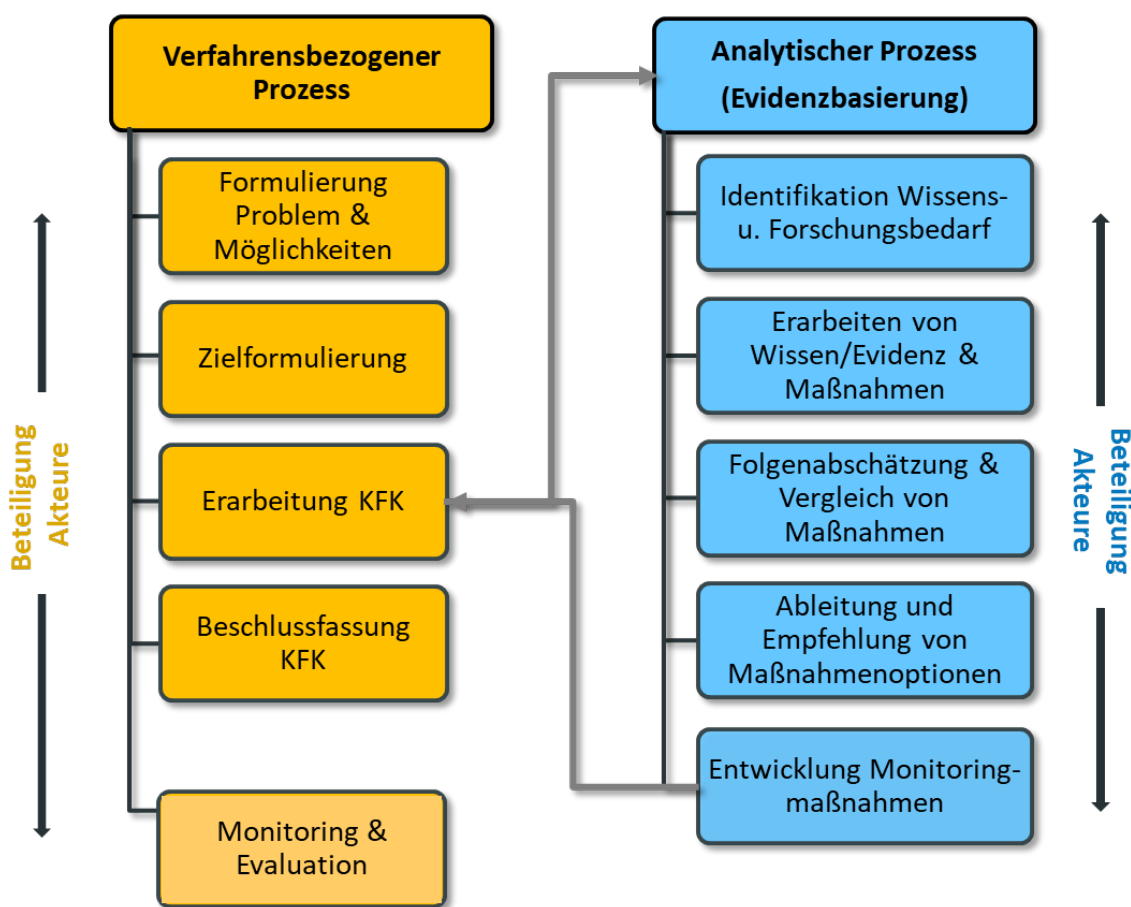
Verfahrensbezogener Prozess

Formulierung Problem & Möglichkeiten

Zielformulierung

Erarbeitung KFK

Beschlussfassung KFK

Monitoring & Evaluation

Beteiligung Akteure

Analytischer Prozess (Evidenzbasierung)

Identifikation Wissens- u. Forschungsbedarf

Erarbeiten von Wissen/Evidenz & Maßnahmen

Folgenabschätzung & Vergleich von Maßnahmen

Ableitung und Empfehlung von Maßnahmenoptionen

Entwicklung Monitoringmaßnahmen

Beteiligung Akteure